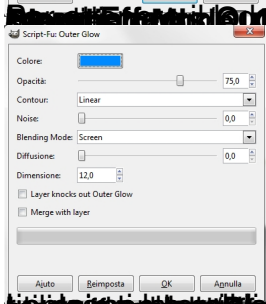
Script-Fu: Outer Glow

Colore:

Opacità: 75,0

Contour: Linear

Noise: 0,0

Blending Mode: Screen

Diffusione: 0,0

Dimensione: 12,0

Layer knocks out Outer Glow

Merge with layer

Aiuto

Reimposta

OK

Annulla